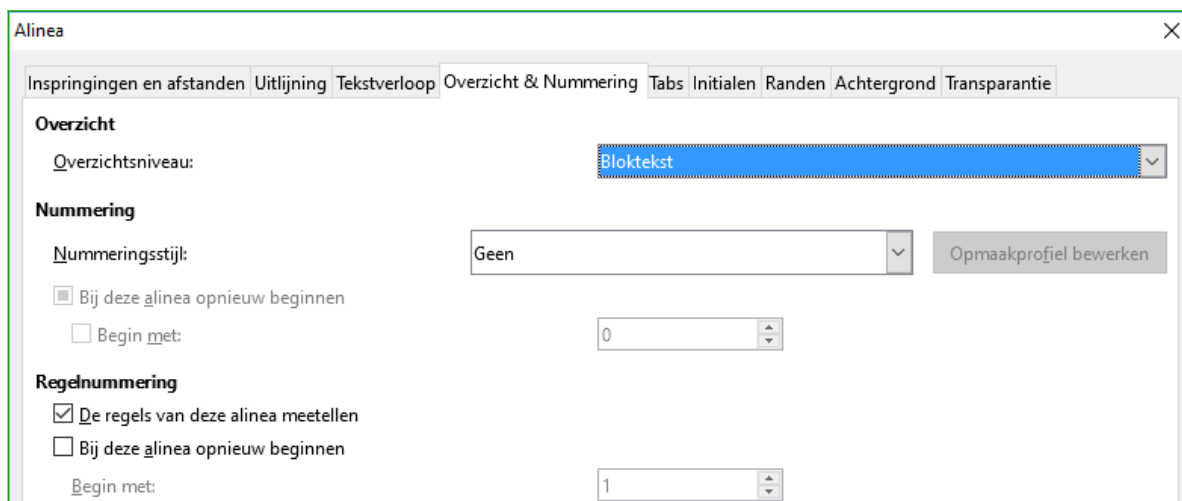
Alinea

Inspringingen en afstanden | Uitlijning | Tekstverloop | Overzicht & Nummering | Tabs | Initialen | Randen | Achtergrond | Transparantie

Overzicht

Overzichtsniveau: Bloktekst

Nummering

Nummeringsstijl: Geen

Opmaakprofiel bewerken

Bij deze alinea opnieuw beginnen

Begin met: 0

Regelnummering

De regels van deze alinea meetellen

Bij deze alinea opnieuw beginnen

Begin met: 1